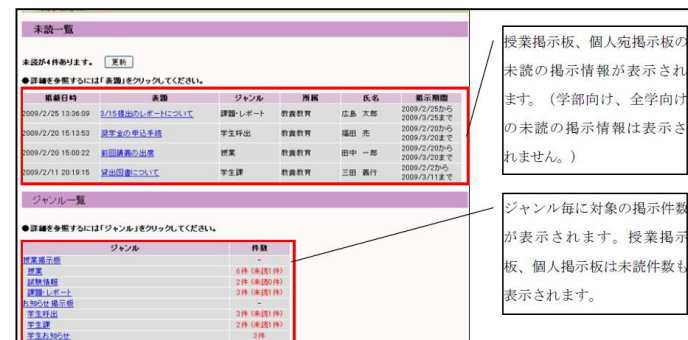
未読一覧

未読が4件あります。 更新

●詳細を参照するには「表題」をクリックしてください。

| 掲載日時 | 表題 | ジャンル | 所属 | 氏名 | 掲示期間 |
|---|---|---|---|---|---|
| 2009/2/25 13:36:09 | 3/15提出のレポートについて | 課題・レポート | 教養教育 | 広島 太郎 | 2009/2/25から 2009/3/25まで |
| 2009/2/20 15:13:53 | 奨学金の申込手続 | 学生呼出 | 教養教育 | 福田 亮 | 2009/2/20から 2009/3/20まで |
| 2009/2/20 15:00:22 | 前回講義の出席 | 授業 | 教養教育 | 田中 一郎 | 2009/2/20から 2009/3/20まで |
| 2009/2/11 20:19:15 | 貸出図書について | 学生課 | 教養教育 | 三田 義行 | 2009/2/2から 2009/3/11まで |

授業掲示板、個人宛掲示板の未読の掲示情報が表示されます。（学部向け、全学向けの未読の掲示情報は表示されません。）

ジャンル一覧

●詳細を参照するには「ジャンル」をクリックしてください。

| ジャンル | 件数 |
|---|---|
| 授業掲示板 | - |
| 授業 | 6件（未読1件） |
| 試験情報 | 2件（未読0件） |
| 課題・レポート | 3件（未読1件） |
| お知らせ掲示板 | - |
| 学生呼出 | 3件（未読1件） |
| 学生課 | 2件（未読1件） |
| 学生お知らせ | 3件 |

ジャンル毎に対象の掲示件数が表示されます。授業掲示板、個人掲示板は未読件数も表示されます。